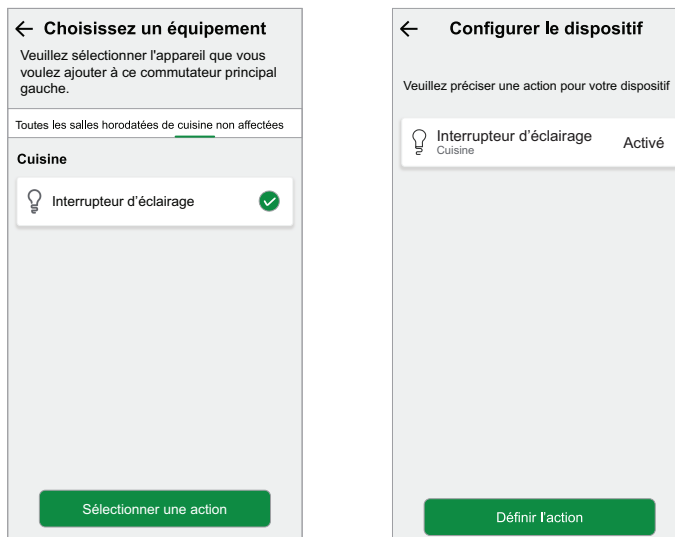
← Choisissez un équipement

Veuillez sélectionner l'appareil que vous voulez ajouter à ce commutateur principal gauche.

Toutes les salles horodatées de cuisine non affectées

Cuisine

Interrupteur d'éclairage

Sélectionner une action

← Configurer le dispositif

Veuillez préciser une action pour votre dispositif

Interrupteur d'éclairage
Cuisine
Activé

Définir l'action